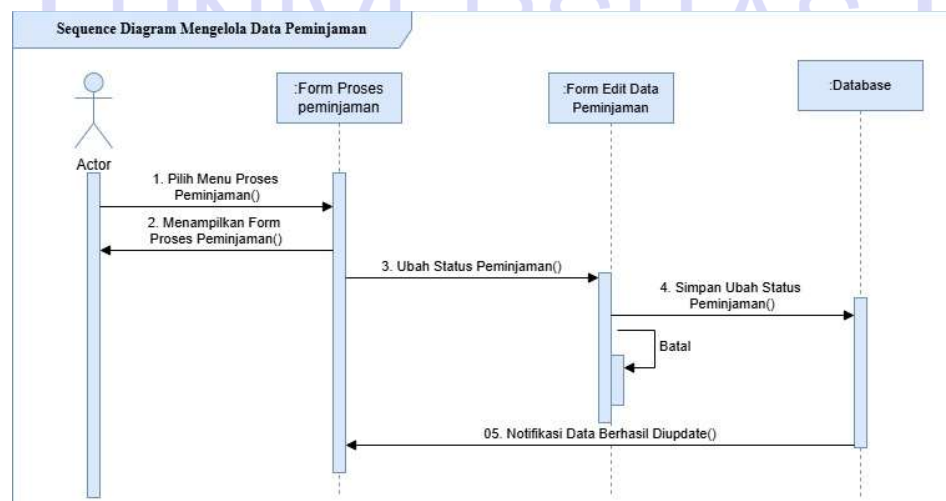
Sequence Diagram Mengelola Data Peminjaman

Actor

:Form Proses peminjaman

:Form Edit Data Peminjaman

:Database

1. Pilih Menu Proses Peminjaman()

2. Menampilkan Form Proses Peminjaman()

3. Ubah Status Peminjaman()

4. Simpan Ubah Status Peminjaman()

Batal

05. Notifikasi Data Berhasil Diupdate()